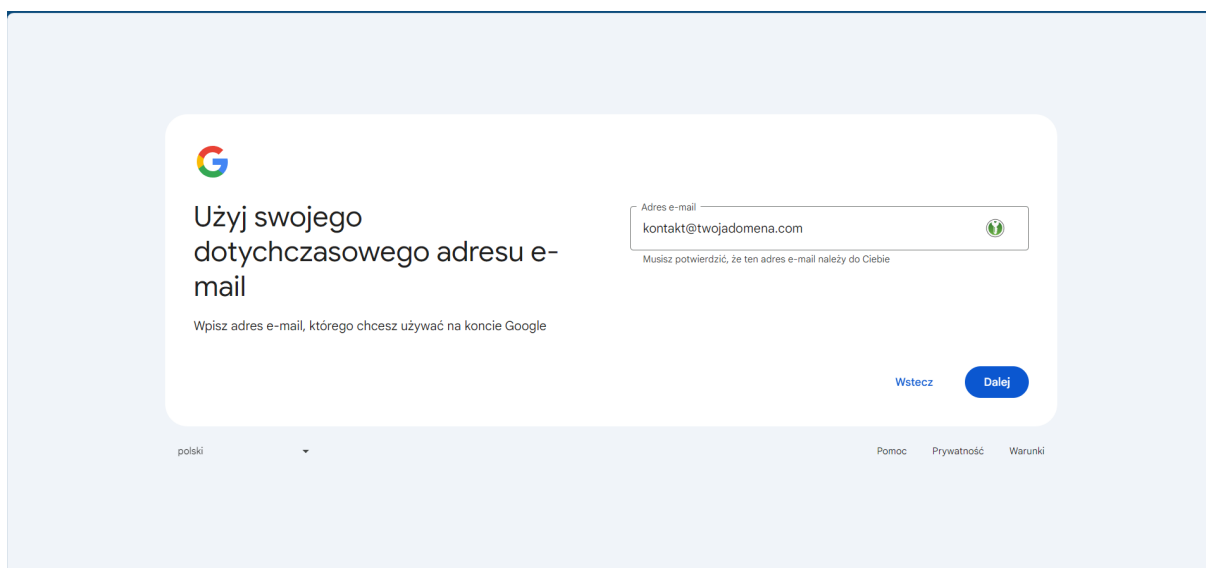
G

Użyj swojego dotychczasowego adresu e-mail

Wpisz adres e-mail, którego chcesz używać na koncie Google

Adres e-mail
kontakt@twojadomena.com

Musisz potwierdzić, że ten adres e-mail należy do Ciebie

Wstecz

Dalej

polski

Pomoc Prywatność Warunki